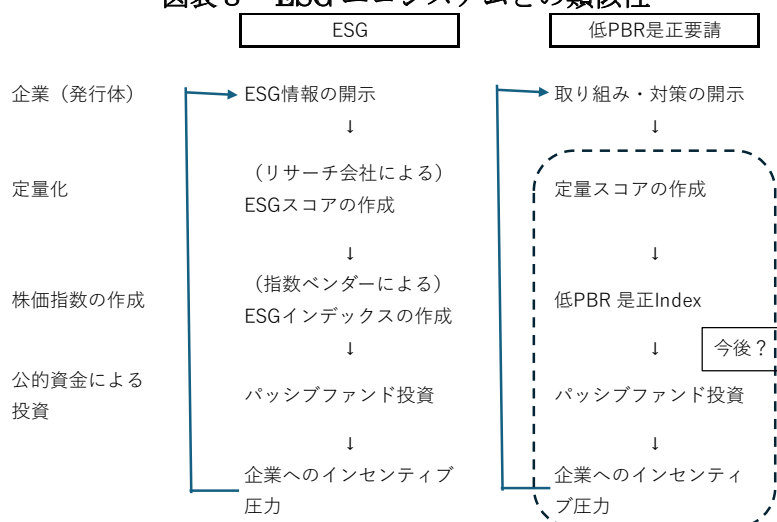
図表 8　ESG エコシステムとの類似性

ESG

低PBR是正要請

企業（発行体）

ESG情報の開示

↓

取り組み・対策の開示

↓

定量化

（リサーチ会社による）ESGスコアの作成

定量スコアの作成

↓

↓

株価指数の作成

（指数ベンダーによる）ESGインデックスの作成

低PBR 是正Index

↓

↓

今後？

公的資金による投資

パッシブファンド投資

パッシブファンド投資

↓

↓

企業へのインセンティブ圧力

企業へのインセンティブ圧力